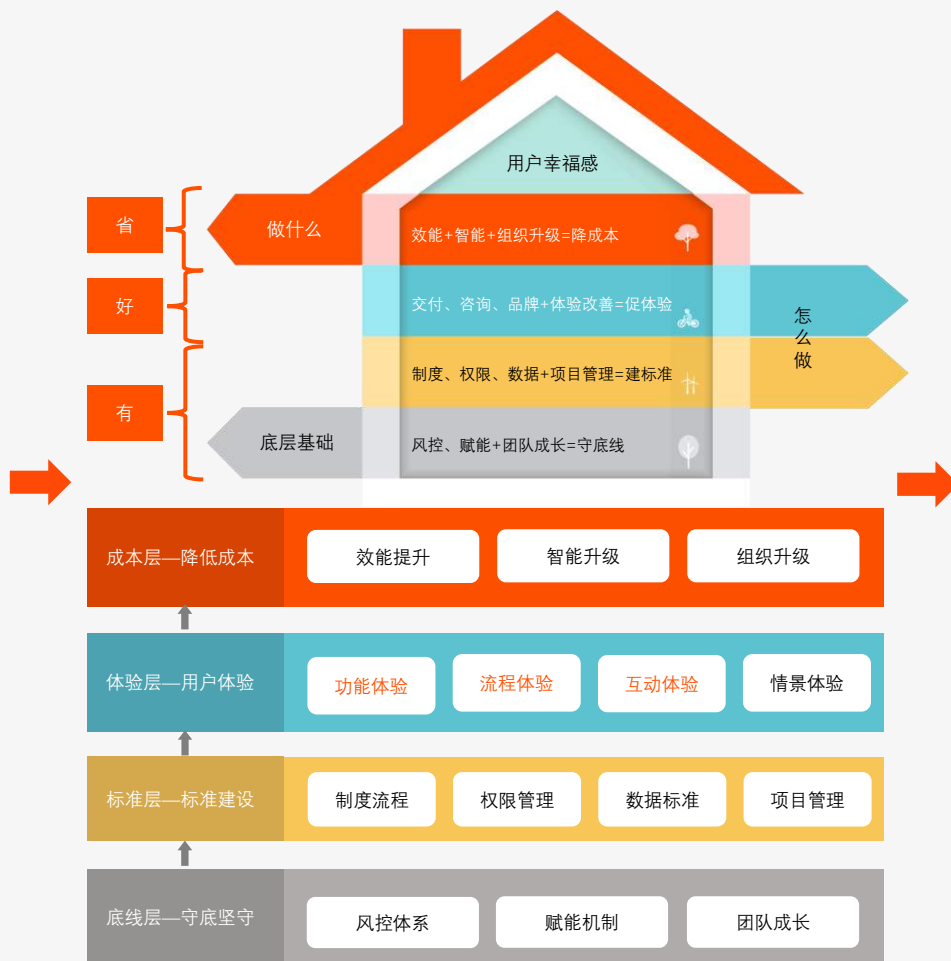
用户幸福感

省

做什么

效能+智能+组织升级=降成本

好

交付、咨询、品牌+体验改善=促体验

怎么做

有

制度、权限、数据+项目管理=建标准

底层基础

风控、赋能+团队成长=守底线

成本层—降低成本

效能提升

智能升级

组织升级

体验层—用户体验

功能体验

流程体验

互动体验

情景体验

标准层—标准建设

制度流程

权限管理

数据标准

项目管理

底线层—守底坚守

风控体系

赋能机制

团队成长